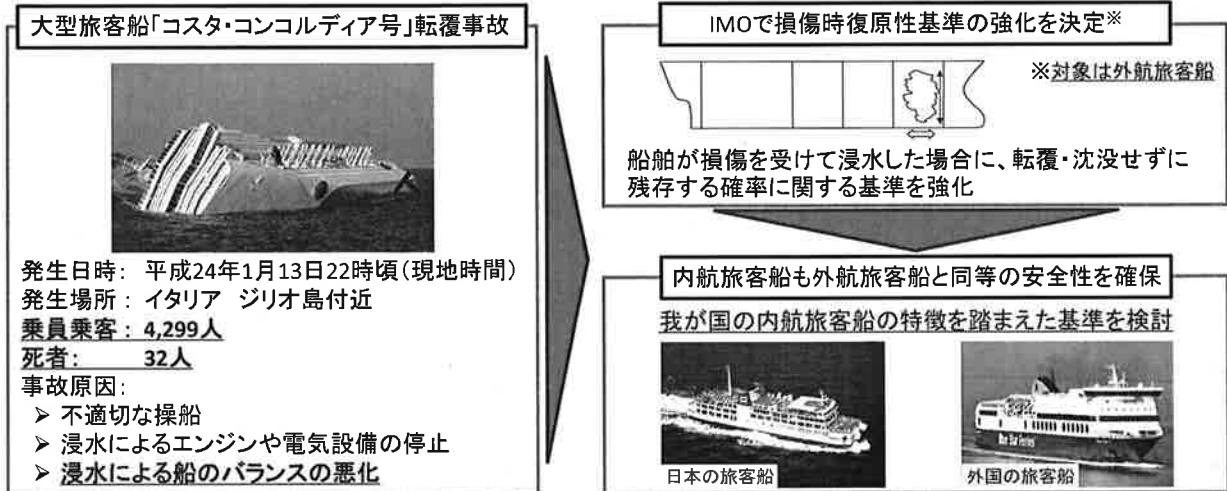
大型旅客船「コスタ・コンコルディア号」転覆事故

発生日時: 平成24年1月13日22時頃(現地時間)
発生場所: イタリア ジリオ島付近
乗員乗客: 4,299人
死者: 32人
事故原因:
➢ 不適切な操船
➢ 浸水によるエンジンや電気設備の停止
➢ 浸水による船のバランスの悪化

IMOで損傷時復原性基準の強化を決定※

※対象は外航旅客船

船舶が損傷を受けて浸水した場合に、転覆・沈没せずに残存する確率に関する基準を強化

内航旅客船も外航旅客船と同等の安全性を確保

我が国の内航旅客船の特徴を踏まえた基準を検討

日本の旅客船

外国の旅客船